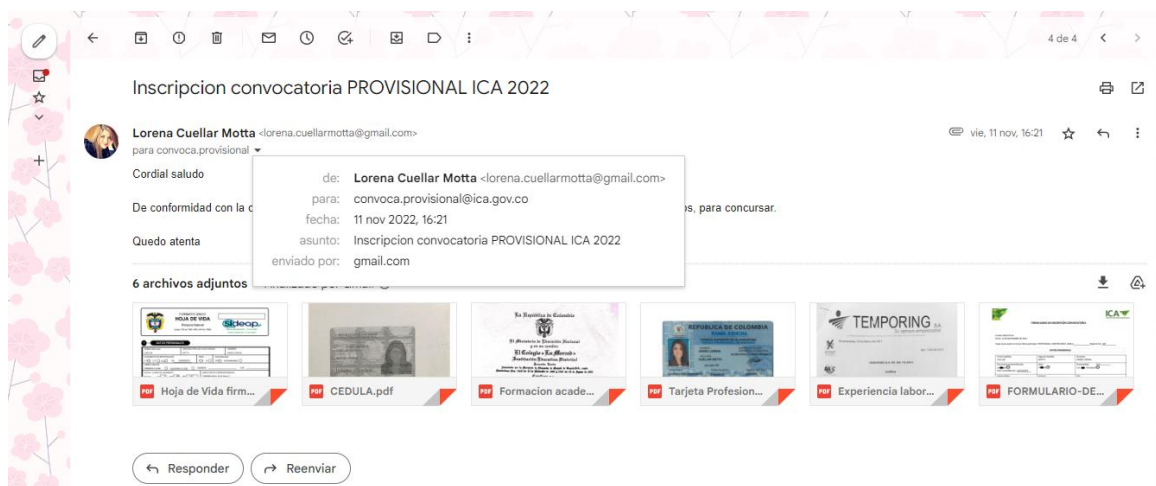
4 de 4

Inscripcion convocatoria PROVISIONAL ICA 2022

Lorena Cuellar Motta <lorena.cuellarmotta@gmail.com>
para convoca.provisional

vie, 11 nov, 16:21

de: Lorena Cuellar Motta <lorena.cuellarmotta@gmail.com>
para: convoca.provisional@ica.gov.co
fecha: 11 nov 2022, 16:21
asunto: Inscripcion convocatoria PROVISIONAL ICA 2022
enviado por: gmail.com

Cordial saludo

De conformidad con la c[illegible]s, para concursar.

Quedo atenta

6 archivos adjuntos

HOJA DE VIDA
Sideap

TEMPORING

ICA

Hoja de Vida firm...

CEDULA.pdf

Formacion acade...

Tarjeta Profesion...

Experiencia labor...

FORMULARIO-DE...

Responder

Reenviar